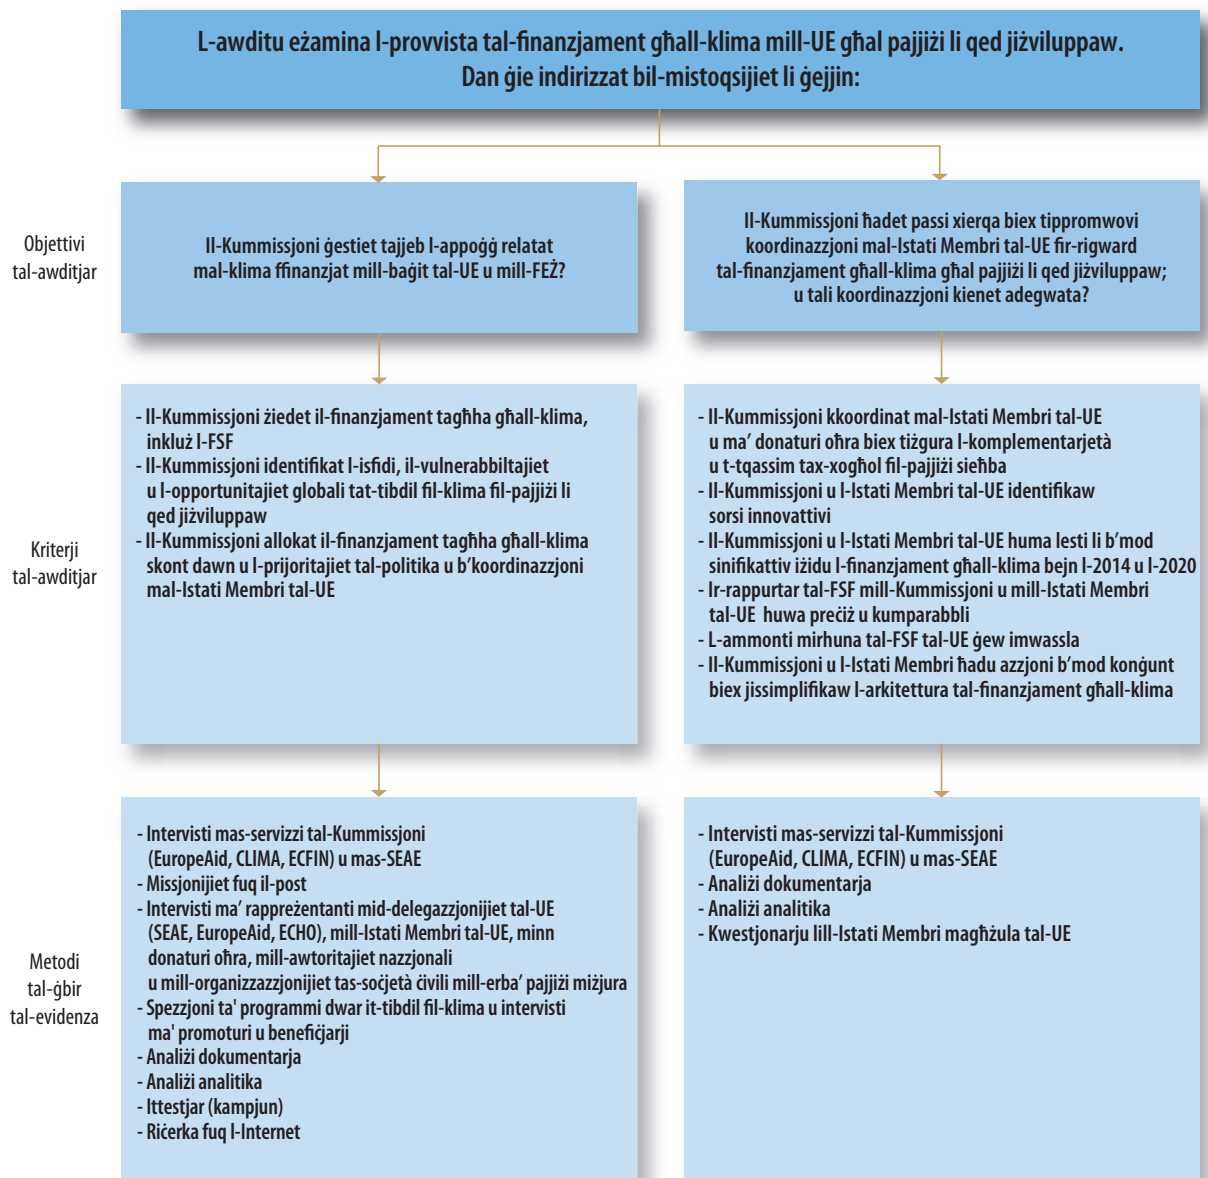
L-awditu eżamina l-provvista tal-finanzjament għall-klima mill-UE għal pajjiżi li qed jiżviluppaw. Dan ġie indirizzat bil-mistoqsijiet li ġejjin:

Objettivi tal-awditjar

Il-Kummissjoni ġestiet tajjeb l-appoġġ relatat mal-klima ffinanzjat mill-baġit tal-UE u mill-FEŻ?

Il-Kummissjoni ħadet passi xierqa biex tippromwovi koordinazzjoni mal-Istati Membri tal-UE fir-rigward tal-finanzjament għall-klima għal pajjiżi li qed jiżviluppaw; u tali koordinazzjoni kienet adegwata?

Kriterji tal-awditjar

- Il-Kummissjoni żiedet il-finanzjament tagħha għall-klima, inkluż l-FSF
- Il-Kummissjoni identifikat l-isfidi, il-vulnerabbiltajiet u l-opportunitajiet globali tat-tibdil fil-klima fil-pajjiżi li qed jiżviluppaw
- Il-Kummissjoni allokat il-finanzjament tagħha għall-klima skont dawn u l-prijoritajiet tal-politika u b'koordinazzjoni mal-Istati Membri tal-UE

- Il-Kummissjoni kkoordinat mal-Istati Membri tal-UE u ma' donaturi oħra biex tiżgura l-komplementarjetà u t-tqassim tax-xogħol fil-pajjiżi sieħba
- Il-Kummissjoni u l-Istati Membri tal-UE identifikaw sorsi innovattivi
- Il-Kummissjoni u l-Istati Membri tal-UE huma lesti li b'mod sinifikattiv iżidu l-finanzjament għall-klima bejn l-2014 u l-2020
- Ir-rappurtar tal-FSF mill-Kummissjoni u mill-Istati Membri tal-UE huwa preċiż u kumparabbli
- L-ammonti mirhuna tal-FSF tal-UE ġew imwassla
- Il-Kummissjoni u l-Istati Membri ħadu azzjoni b'mod konġunt biex jissimplifikaw l-arkitettura tal-finanzjament għall-klima

Metodi tal-ġbir tal-evidenza

- Intervisti mas-servizzi tal-Kummissjoni (EuropeAid, CLIMA, ECFIN) u mas-SEAE
- Missjonijiet fuq il-post
- Intervisti ma' rappreżentanti mid-delegazzjonijiet tal-UE (SEAE, EuropeAid, ECHO), mill-Istati Membri tal-UE, minn donaturi oħra, mill-awtoritajiet nazzjonali u mill-organizzazzjonijiet tas-soċjetà ċivili mill-erba' pajjiżi mżjura
- Spezzjoni ta' programmi dwar it-tibdil fil-klima u intervisti ma' promoturi u benefiċjarji
- Analiżi dokumentarja
- Analiżi analitika
- Ittestjar (kampjun)
- Riċerka fuq l-Internet

- Intervisti mas-servizzi tal-Kummissjoni (EuropeAid, CLIMA, ECFIN) u mas-SEAE
- Analiżi dokumentarja
- Analiżi analitika
- Kwestjonarju lill-Istati Membri magħżula tal-UE